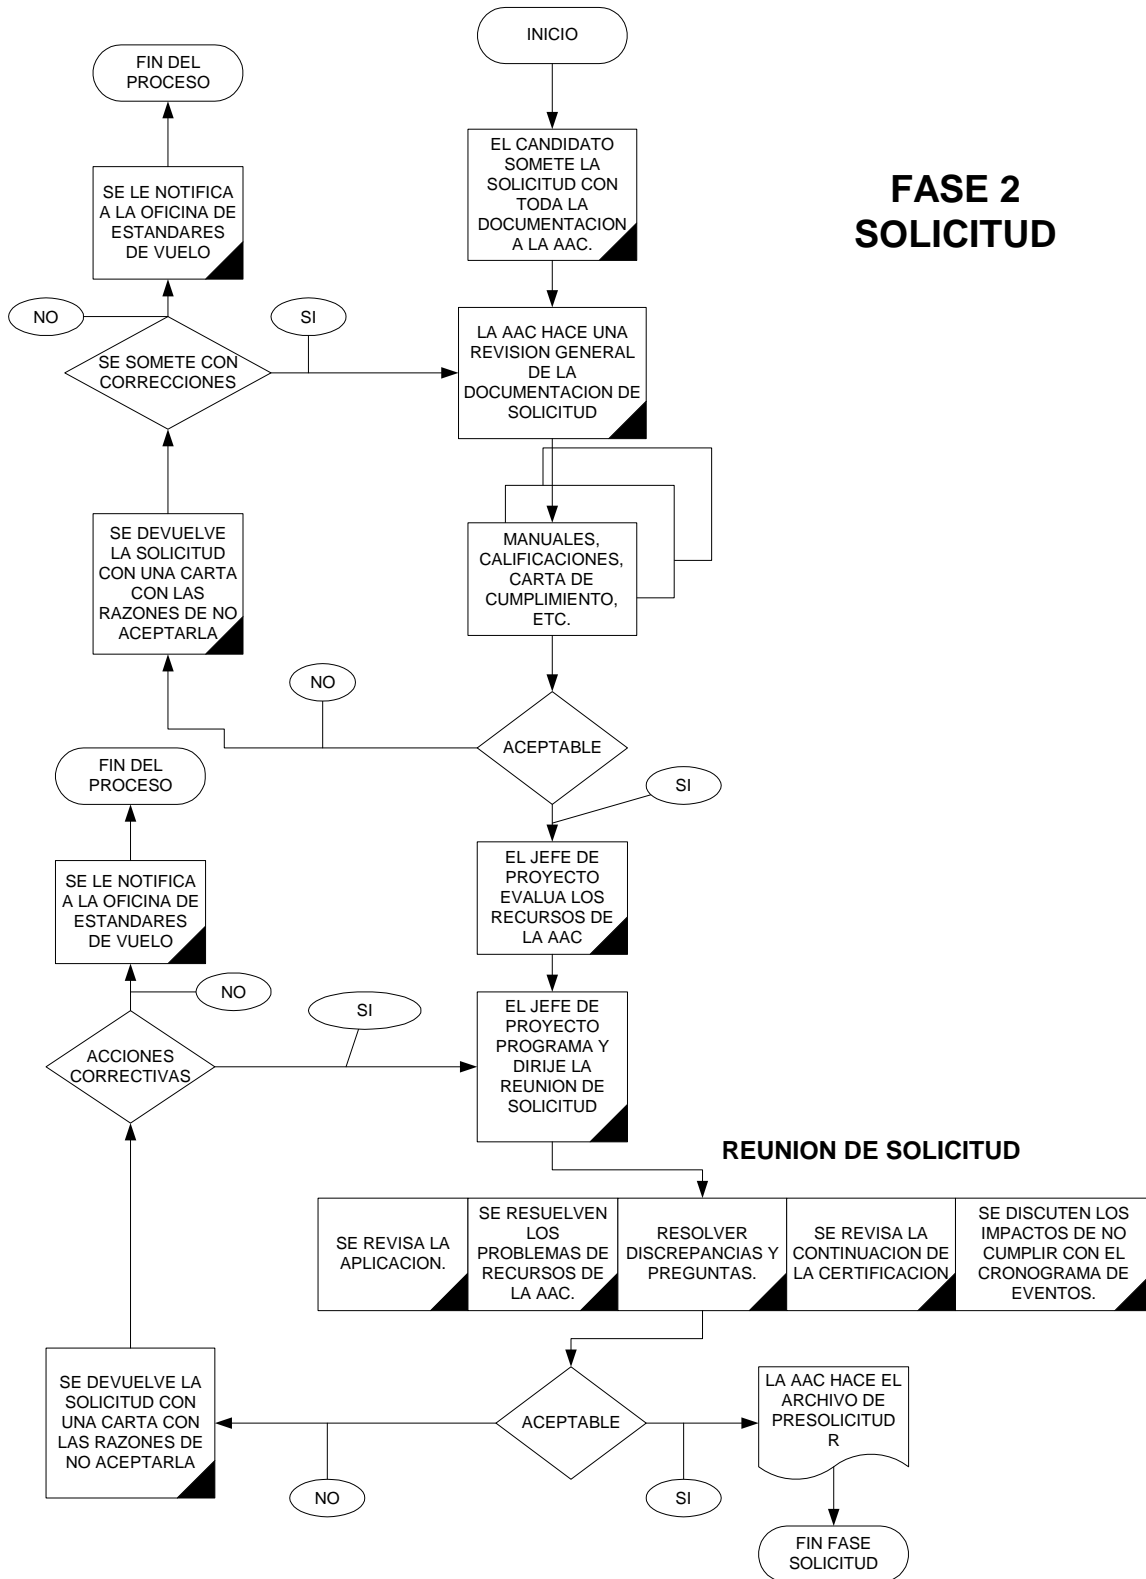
FASE 2
SOLICITUD

INICIO

EL CANDIDATO SOMETE LA SOLICITUD CON TODA LA DOCUMENTACION A LA AAC.

LA AAC HACE UNA REVISION GENERAL DE LA DOCUMENTACION DE SOLICITUD

MANUALES, CALIFICACIONES, CARTA DE CUMPLIMIENTO, ETC.

ACEPTABLE

NO

SI

SE DEVUELVE LA SOLICITUD CON UNA CARTA CON LAS RAZONES DE NO ACEPTARLA

SE SOMETE CON CORRECCIONES

NO

SI

SE LE NOTIFICA A LA OFICINA DE ESTANDARES DE VUELO

FIN DEL PROCESO

EL JEFE DE PROYECTO EVALUA LOS RECURSOS DE LA AAC

EL JEFE DE PROYECTO PROGRAMA Y DIRIJE LA REUNION DE SOLICITUD

SI

ACCIONES CORRECTIVAS

NO

SE LE NOTIFICA A LA OFICINA DE ESTANDARES DE VUELO

FIN DEL PROCESO

REUNION DE SOLICITUD

| SE REVISA LA APLICACION. | SE RESUELVEN LOS PROBLEMAS DE RECURSOS DE LA AAC. | RESOLVER DISCREPANCIAS Y PREGUNTAS. | SE REVISA LA CONTINUACION DE LA CERTIFICACION | SE DISCUTEN LOS IMPACTOS DE NO CUMPLIR CON EL CRONOGRAMA DE EVENTOS. |
|---|---|---|---|---|

ACEPTABLE

SE DEVUELVE LA SOLICITUD CON UNA CARTA CON LAS RAZONES DE NO ACEPTARLA

NO

SI

LA AAC HACE EL ARCHIVO DE PRESOLICITUD R

FIN FASE SOLICITUD